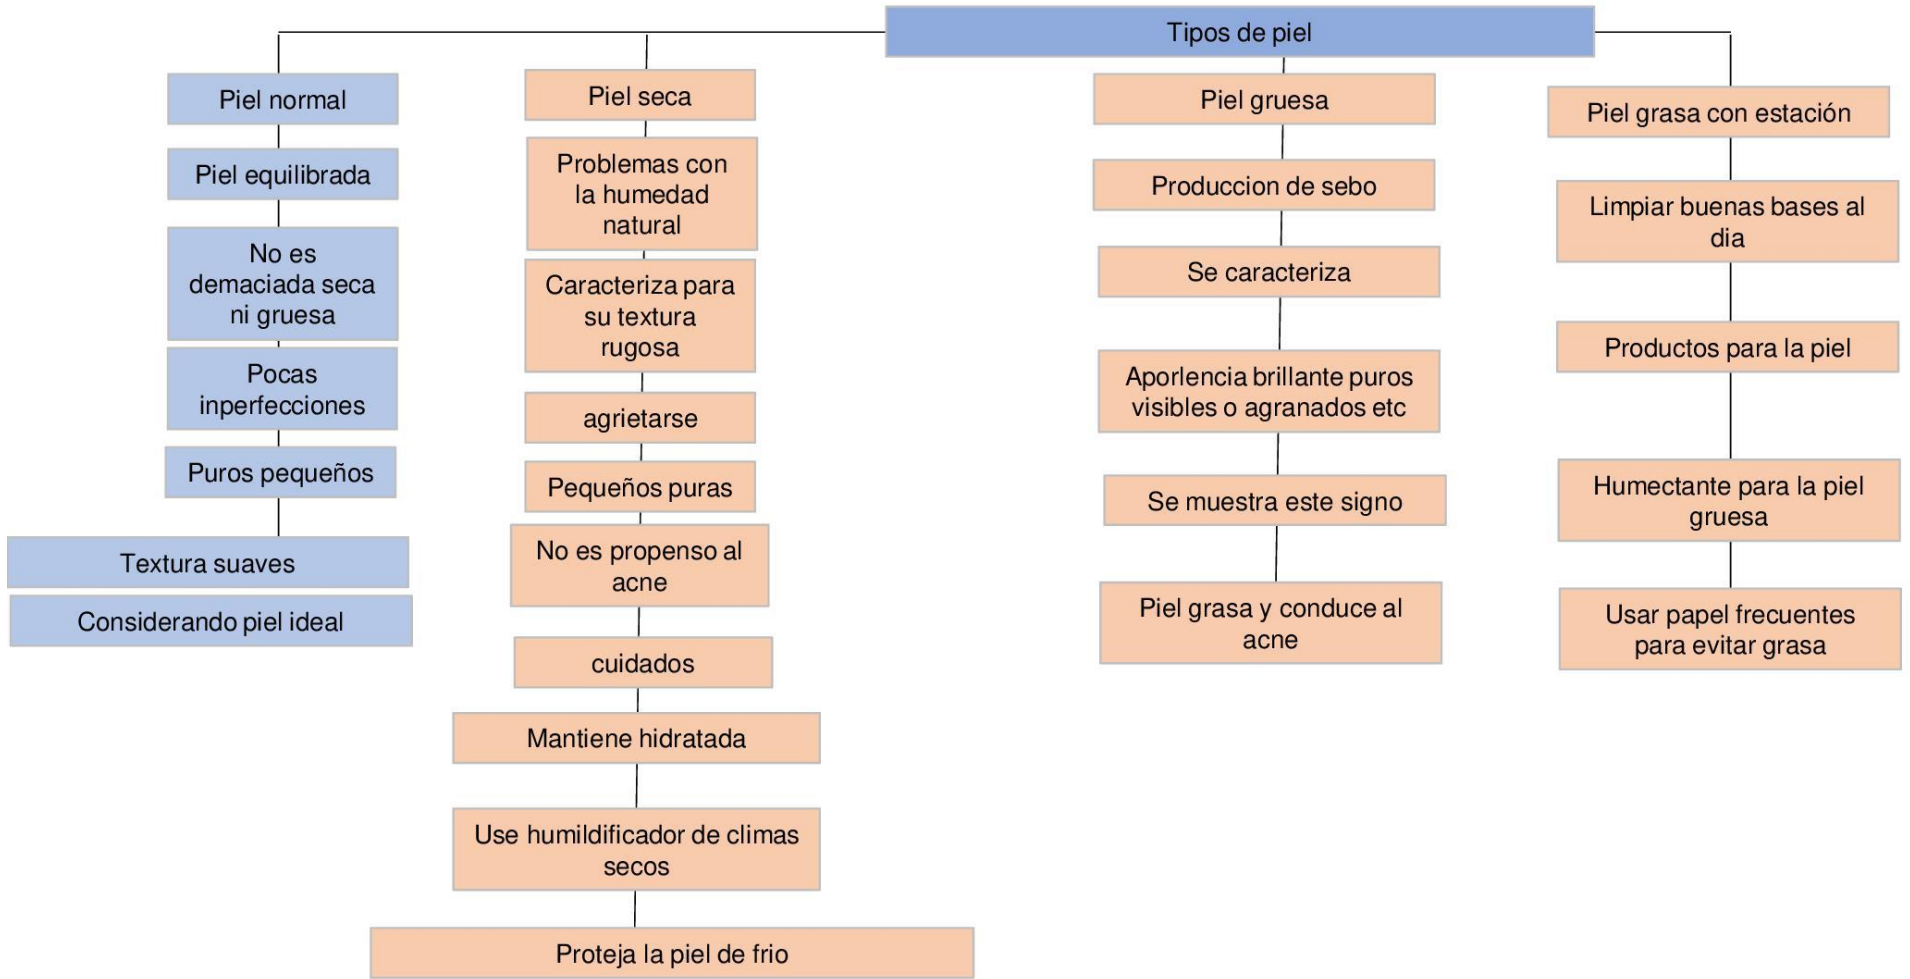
Tipos de piel

Piel normal

Piel equilibrada

No es demaciada seca ni gruesa

Pocas inperfecciones

Puros pequeños

Textura suaves

Considerando piel ideal

Piel seca

Problemas con la humedad natural

Caracteriza para su textura rugosa

agrietarse

Pequeños puras

No es propenso al acne

cuidados

Mantiene hidratada

Use humildificador de climas secos

Proteja la piel de frio

Piel gruesa

Produccion de sebo

Se caracteriza

Aporlencia brillante puros visibles o agranados etc

Se muestra este signo

Piel grasa y conduce al acne

Piel grasa con estación

Limpiar buenas bases al dia

Productos para la piel

Humectante para la piel gruesa

Usar papel frecuentes para evitar grasa